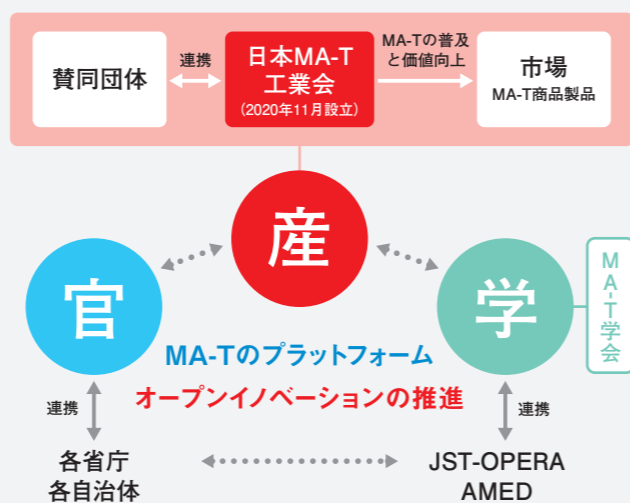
賛同団体

連携

日本MA-T工業会
(2020年11月設立)

MA-Tの普及と価値向上

市場
MA-T商品製品

産

官

学

MA-T学会

MA-Tのプラットフォーム
オープンイノベーションの推進

連携

連携

各省庁
各自治体

JST-OPERA
AMED